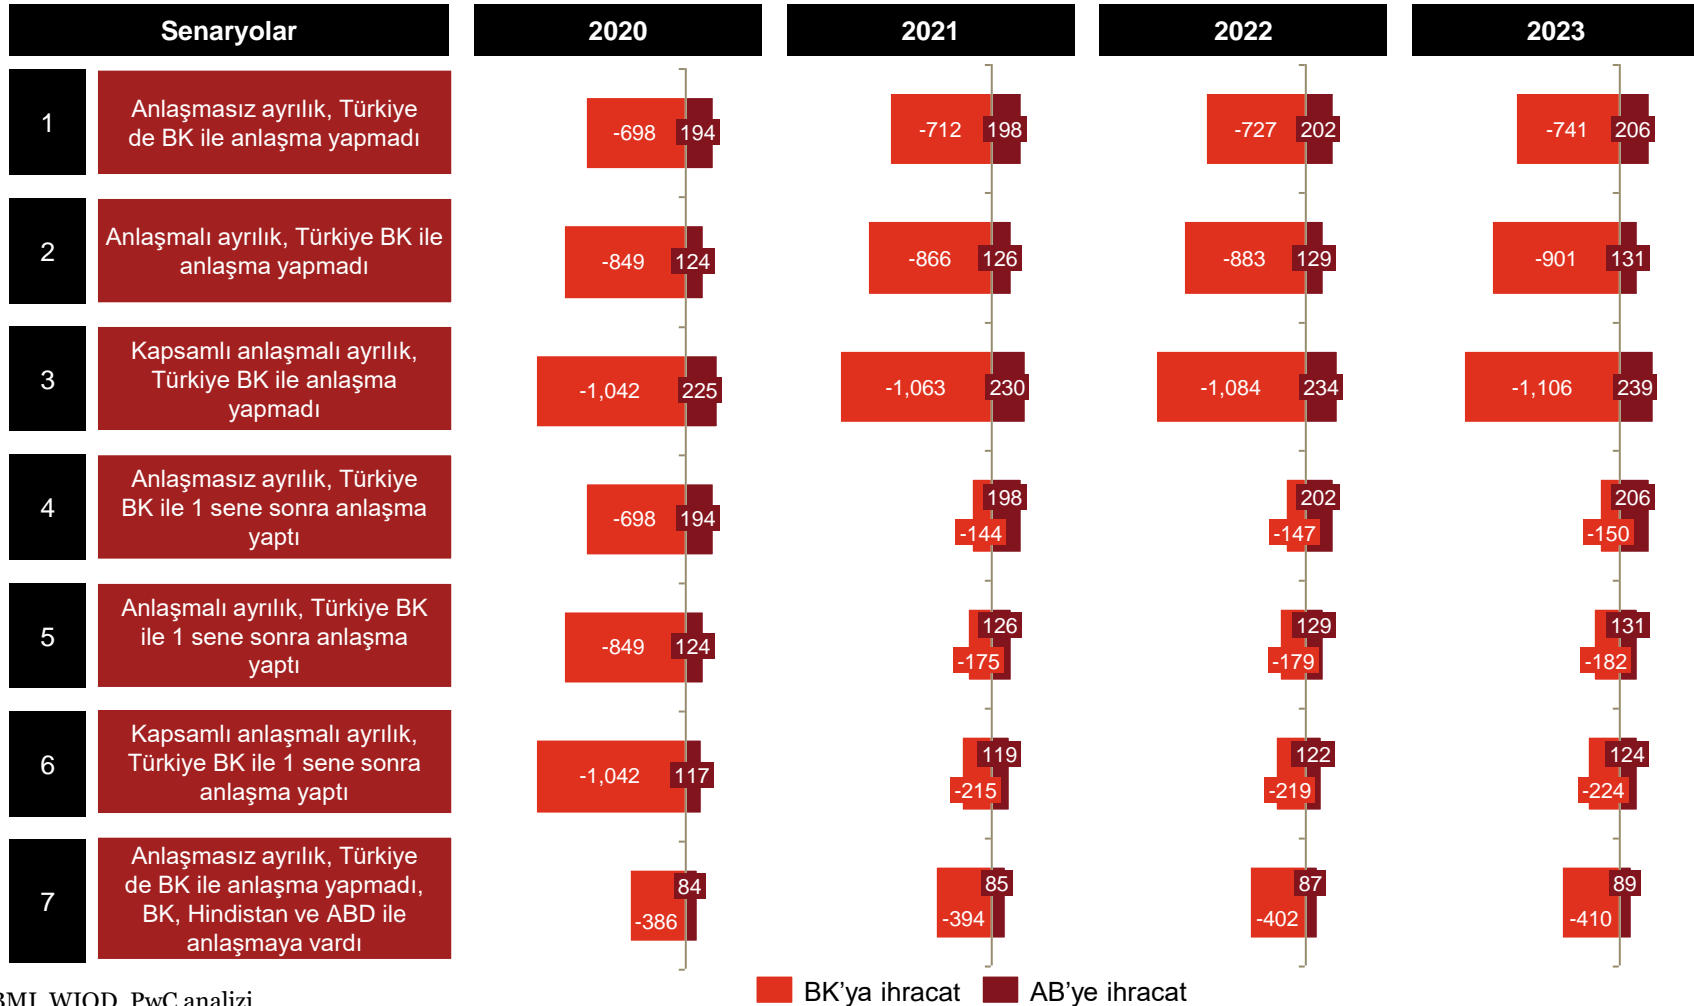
| Senaryolar | | 2020 | 2021 | 2022 | 2023 |
|---|---|---|---|---|---|
| 1 | Anlaşmasız ayrılık, Türkiye de BK ile anlaşma yapmadı | -698 194 | -712 198 | -727 202 | -741 206 |
| 2 | Anlaşmalı ayrılık, Türkiye BK ile anlaşma yapmadı | -849 124 | -866 126 | -883 129 | -901 131 |
| 3 | Kapsamlı anlaşmalı ayrılık, Türkiye BK ile anlaşma yapmadı | -1,042 225 | -1,063 230 | -1,084 234 | -1,106 239 |
| 4 | Anlaşmasız ayrılık, Türkiye BK ile 1 sene sonra anlaşma yaptı | -698 194 | 198 -144 | 202 -147 | 206 -150 |
| 5 | Anlaşmalı ayrılık, Türkiye BK ile 1 sene sonra anlaşma yaptı | -849 124 | 126 -175 | 129 -179 | 131 -182 |
| 6 | Kapsamlı anlaşmalı ayrılık, Türkiye BK ile 1 sene sonra anlaşma yaptı | -1,042 117 | 119 -215 | 122 -219 | 124 -224 |
| 7 | Anlaşmasız ayrılık, Türkiye de BK ile anlaşma yapmadı, BK, Hindistan ve ABD ile anlaşmaya vardı | 84 -386 | 85 -394 | 87 -402 | 89 -410 |

BK'ya ihracat AB'ye ihracat

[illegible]BMI, WIOD, PwC analizi